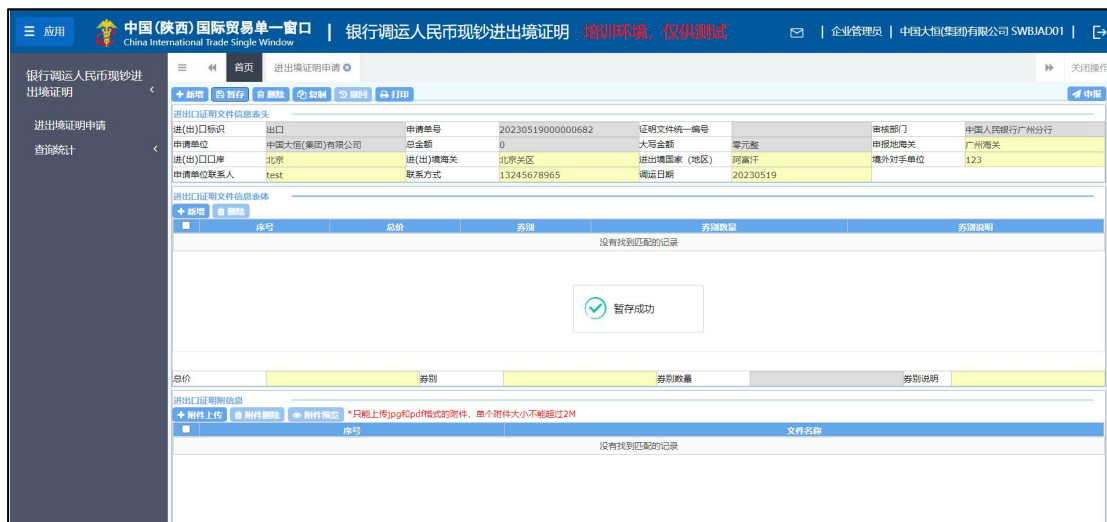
☰ 应用 中国(陕西)国际贸易单一窗口 China International Trade Single Window | 银行调运人民币现钞进出境证明 培训环境，仅供测试 | 企业管理员 | 中国大恒(集团)有限公司 SWBJAD01 |

银行调运人民币现钞进出境证明

进出境证明申请

查询统计

首页 进出境证明申请 关闭操作

+ 新增 暂存 删除 复制 撤回 打印 申报

进出口证明文件信息表头

| 进(出)口标识 | 出口 | 申请单号 | 20230519000000682 | 证明文件统一编号 | | 审核部门 | 中国人民银行广州分行 |
|---|---|---|---|---|---|---|---|
| 申请单位 | 中国大恒(集团)有限公司 | 总金额 | 0 | 大写金额 | 零元整 | 申报地海关 | 广州海关 |
| 进(出)口口岸 | 北京 | 进(出)境海关 | 北京关区 | 进出境国家（地区） | 阿富汗 | 境外对手单位 | 123 |
| 申请单位联系人 | test | 联系方式 | 13245678965 | 调运日期 | 20230519 | | |

进出口证明文件信息表体

+ 新增 删除

| 序号 | 总价 | 券别 | 券别数量 | 券别说明 |
|---|---|---|---|---|
| 没有找到匹配的记录 | | | | |

暂存成功

| 总价 | | 券别 | | 券别数量 | | 券别说明 | |
|---|---|---|---|---|---|---|---|

进出口证明附信息

+ 附件上传 附件删除 附件预览 *只能上传jpg和pdf格式的附件，单个附件大小不能超过2M

| 序号 | 文件名称 |
|---|---|
| 没有找到匹配的记录 | |